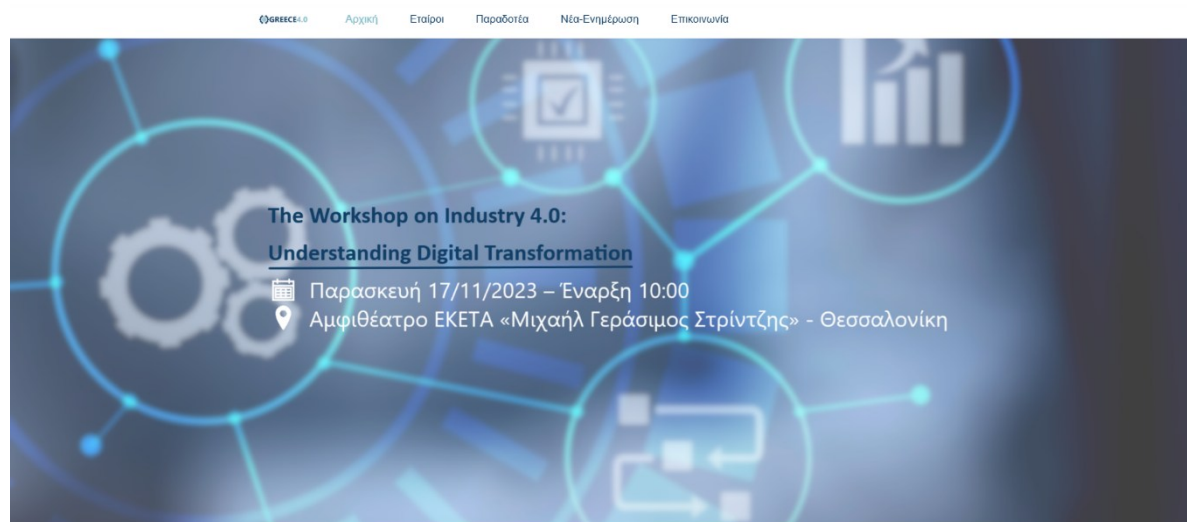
GREECE4.0 Αρχική Εταίροι Παραδοτέα Νέα-Ενημέρωση Επικοινωνία

The Workshop on Industry 4.0:

Understanding Digital Transformation

Παρασκευή 17/11/2023 – Έναρξη 10:00

Αμφιθέατρο ΕΚΕΤΑ «Μιχαήλ Γεράσιμος Στρίντζης» - Θεσσαλονίκη